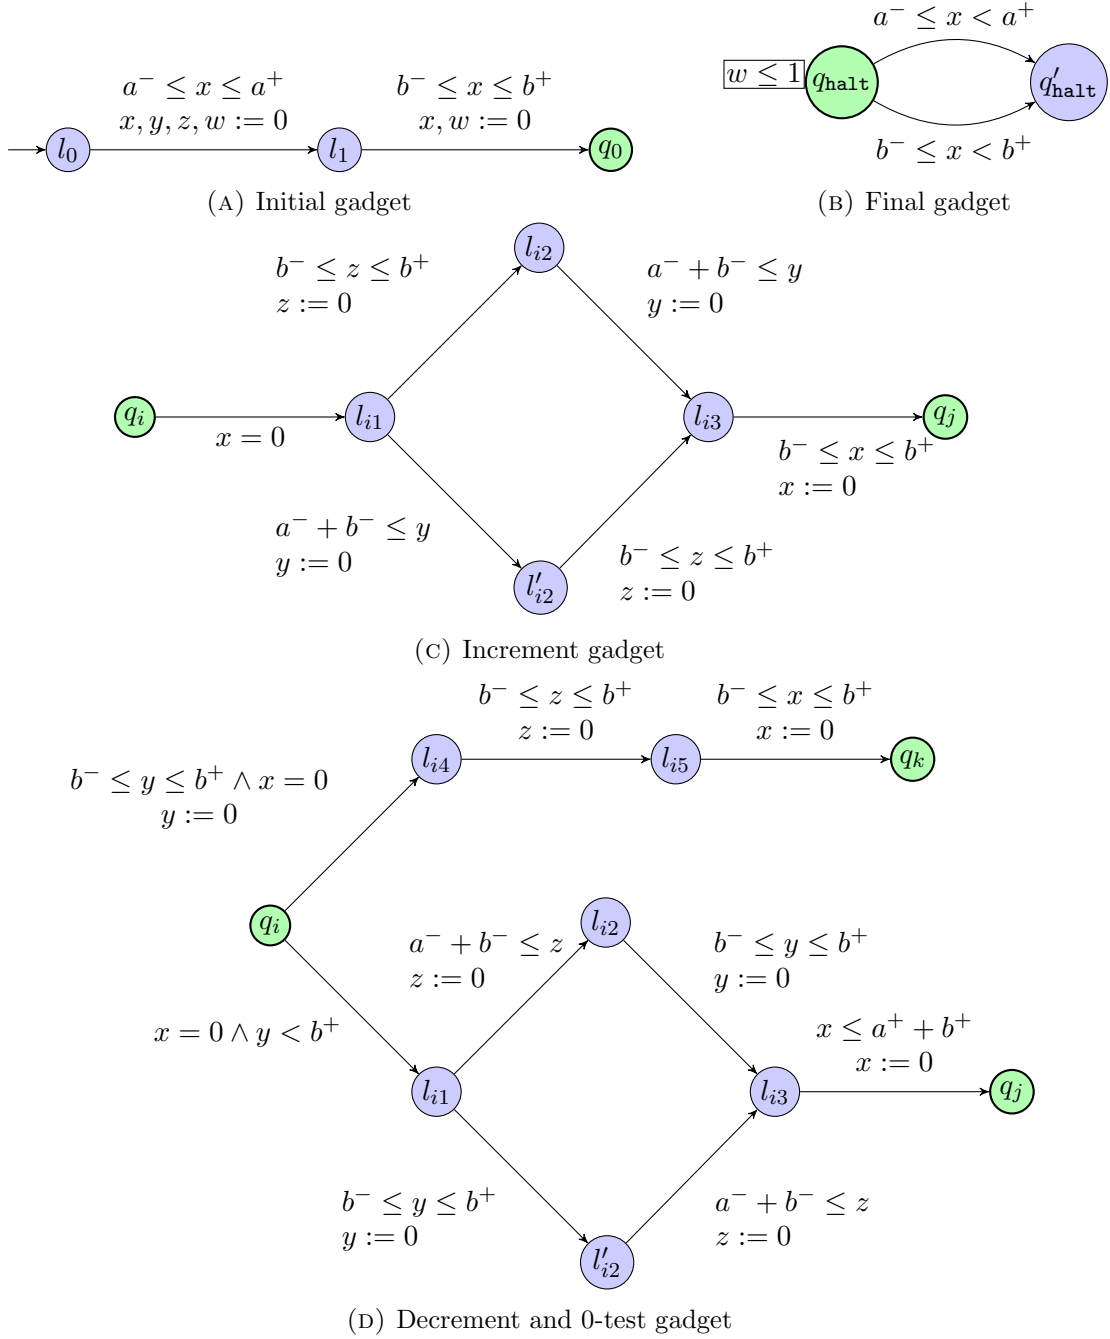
$a^- \leq x \leq a^+$
$x, y, z, w := 0$

$b^- \leq x \leq b^+$
$x, w := 0$

$l_0$ $l_1$ $q_0$

(A) Initial gadget

$a^- \leq x < a^+$

$w \leq 1$ $q_{\texttt{halt}}$ $q'_{\texttt{halt}}$

$b^- \leq x < b^+$

(B) Final gadget

$b^- \leq z \leq b^+$
$z := 0$

$l_{i2}$

$a^- + b^- \leq y$
$y := 0$

$q_i$ $l_{i1}$ $l_{i3}$ $q_j$

$x = 0$

$b^- \leq x \leq b^+$
$x := 0$

$a^- + b^- \leq y$
$y := 0$

$l'_{i2}$

$b^- \leq z \leq b^+$
$z := 0$

(C) Increment gadget

$b^- \leq z \leq b^+$
$z := 0$

$b^- \leq x \leq b^+$
$x := 0$

$b^- \leq y \leq b^+ \wedge x = 0$
$y := 0$

$l_{i4}$ $l_{i5}$ $q_k$

$q_i$ $l_{i2}$

$a^- + b^- \leq z$
$z := 0$

$b^- \leq y \leq b^+$
$y := 0$

$x \leq a^+ + b^+$
$x := 0$

$x = 0 \wedge y < b^+$

$l_{i1}$ $l_{i3}$ $q_j$

$b^- \leq y \leq b^+$
$y := 0$

$a^- + b^- \leq z$
$z := 0$

$l'_{i2}$

(D) Decrement and 0-test gadget